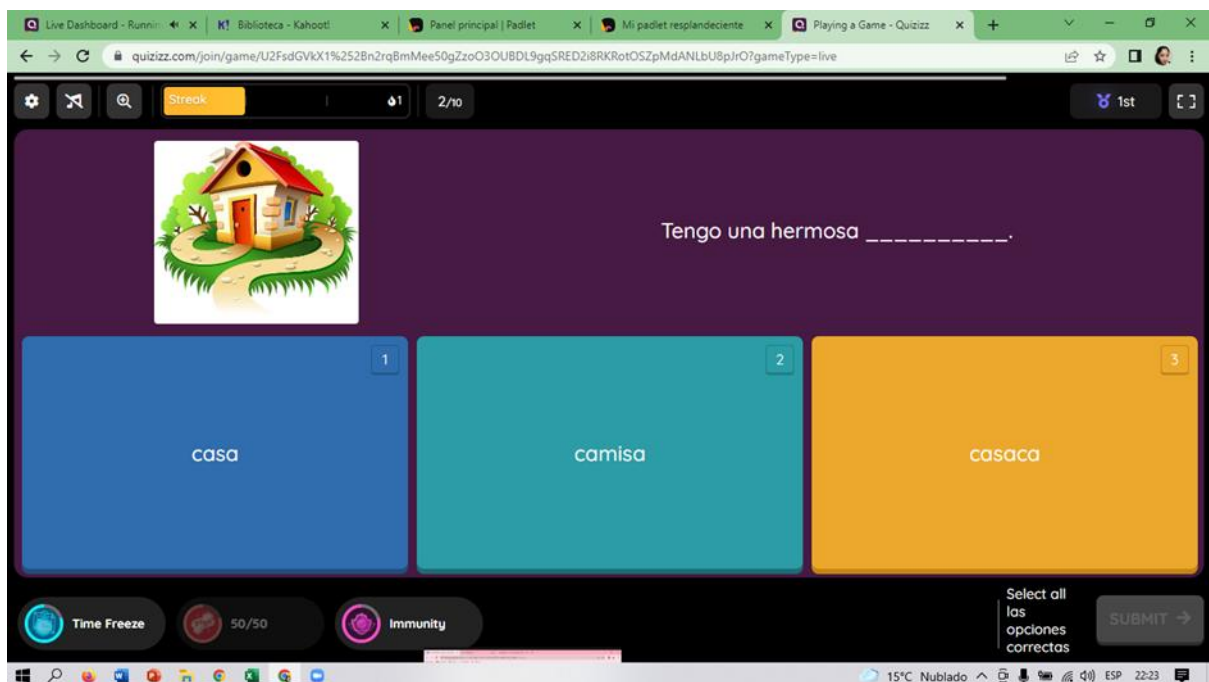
Live Dashboard - Runnin ×
K! Biblioteca - Kahoot! ×
Panel principal | Padlet ×
Mi padlet resplandeciente ×
Playing a Game - Quizizz ×
+

quizizz.com/join/game/U2FsdGVkX1%252Bn2rqBmMee50gZzoO3OUBDL9gqSRED2i8RKRotOSZpMdANLbU8pJrO?gameType=live

Streak
1
2/10
1st

Tengo una hermosa __________.

1
casa

2
camisa

3
casaca

Time Freeze
50/50
Immunity

Select all las opciones correctas
SUBMIT

15°C Nublado ESP 22:23